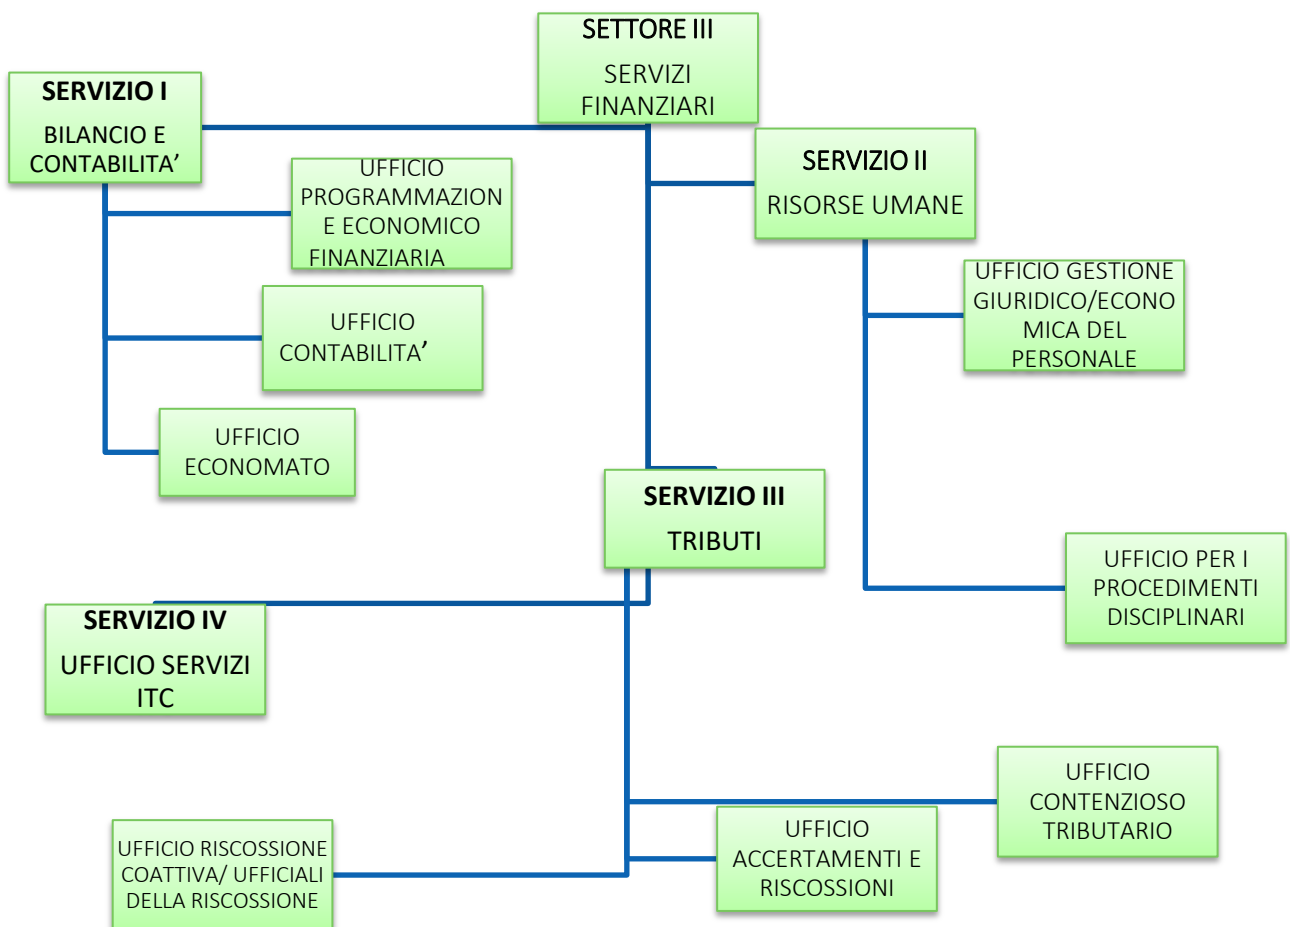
SETTORE III

SERVIZI FINANZIARI

SERVIZIO I

BILANCIO E CONTABILITA’

UFFICIO PROGRAMMAZION E ECONOMICO FINANZIARIA

UFFICIO CONTABILITA’

UFFICIO ECONOMATO

SERVIZIO II

RISORSE UMANE

UFFICIO GESTIONE GIURIDICO/ECONOMICA DEL PERSONALE

UFFICIO PER I PROCEDIMENTI DISCIPLINARI

SERVIZIO III

TRIBUTI

SERVIZIO IV

UFFICIO SERVIZI ITC

UFFICIO CONTENZIOSO TRIBUTARIO

UFFICIO ACCERTAMENTI E RISCOSSIONI

UFFICIO RISCOSSIONE COATTIVA/ UFFICIALI DELLA RISCOSSIONE